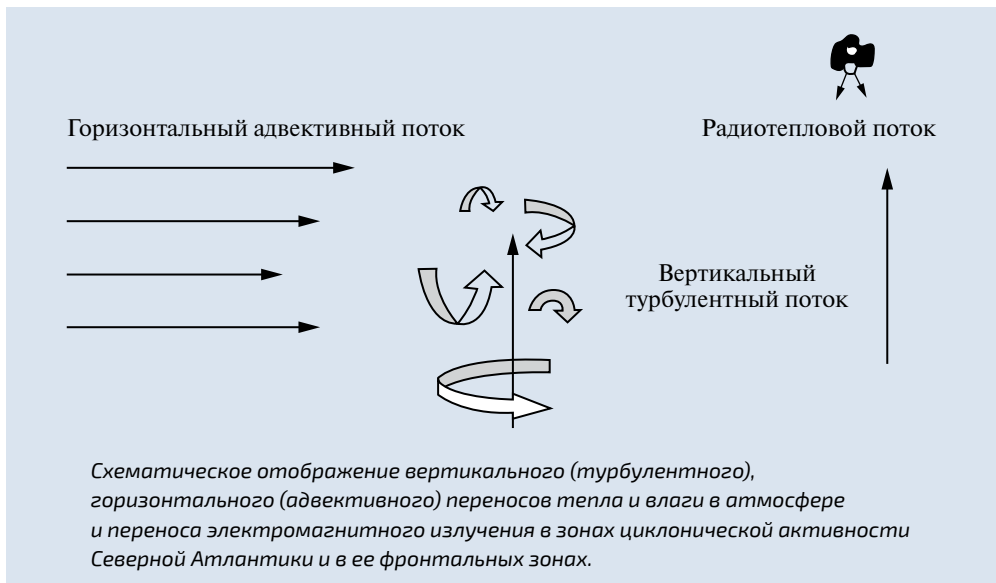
Горизонтальный адвективный поток

Радиотепловой поток

Вертикальный турбулентный поток

Схематическое отображение вертикального (турбулентного), горизонтального (адвективного) переносов тепла и влаги в атмосфере и переноса электромагнитного излучения в зонах циклонической активности Северной Атлантики и в ее фронтальных зонах.